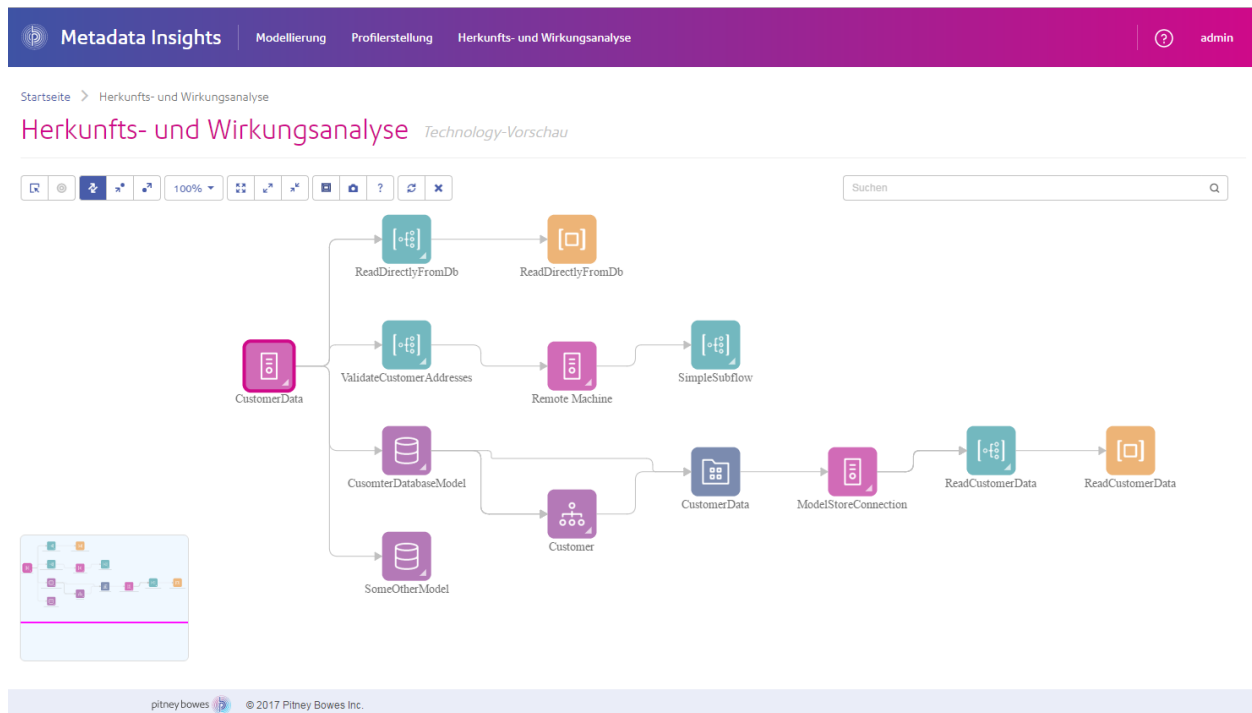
Metadata Insights Modellierung Profilerstellung Herkunfts- und Wirkungsanalyse ? admin

Startseite > Herkunfts- und Wirkungsanalyse

Herkunfts- und Wirkungsanalyse Technology-Vorschau

100% ? Suchen

ReadDirectlyFromDb
ReadDirectlyFromDb
CustomerData
ValidateCustomerAddresses
Remote Machine
SimpleSubflow
CusomterDatabaseModel
CustomerData
ModelStoreConnection
ReadCustomerData
ReadCustomerData
Customer
SomeOtherModel

pitney bowes © 2017 Pitney Bowes Inc.